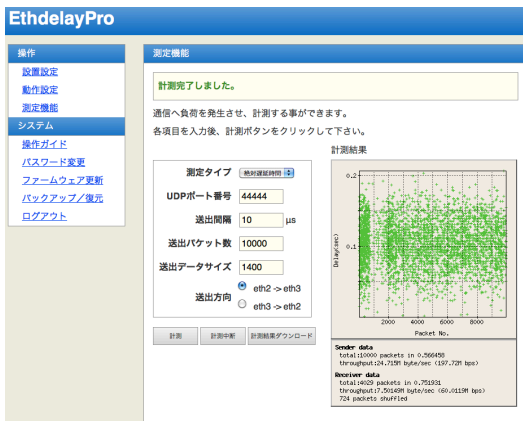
EthdelayPro

操作
設置設定
動作設定
測定機能
システム
操作ガイド
パスワード変更
ファームウェア更新
バックアップ／復元
ログアウト

測定機能

計測完了しました。

通信へ負荷を発生させ、計測する事ができます。
各項目を入力後、計測ボタンをクリックして下さい。

| 測定タイプ | 絶対遅延時間 |
|---|---|
| UDPポート番号 | 44444 |
| 送出間隔 | 10 μs |
| 送出パケット数 | 10000 |
| 送出データサイズ | 1400 |
| 送出方向 | eth2 -> eth3 / eth3 -> eth2 |

計測　計測中断　計測結果ダウンロード

計測結果

0.2
0.1
0
Delay(sec)
2000 4000 6000 8000
Packet No.

Sender data
total:10000 packets in 0.566458
throughput:24.715M byte/sec (197.72M bps)

Receiver data
total:4029 packets in 0.751931
throughput:7.50149M byte/sec (60.0119M bps)
724 packets shuffled